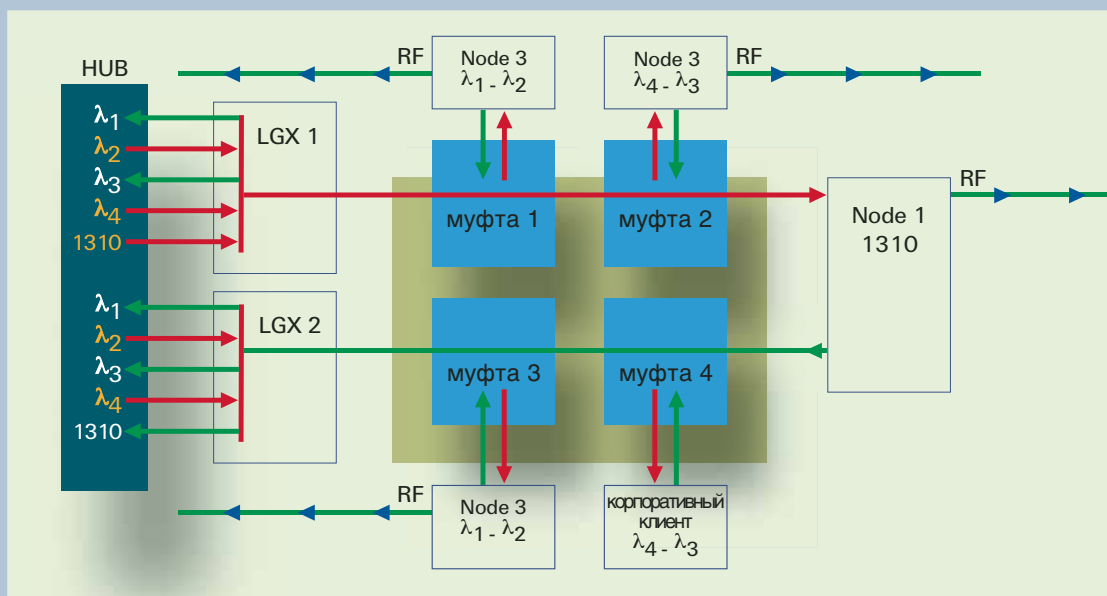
HUB

$\lambda_1$
$\lambda_2$
$\lambda_3$
$\lambda_4$
1310

$\lambda_1$
$\lambda_2$
$\lambda_3$
$\lambda_4$
1310

LGX 1

LGX 2

RF

Node 3
$\lambda_1 - \lambda_2$

Node 3
$\lambda_4 - \lambda_3$

RF

муфта 1

муфта 2

муфта 3

муфта 4

Node 1
1310

RF

RF

Node 3
$\lambda_1 - \lambda_2$

корпоративный клиент
$\lambda_4 - \lambda_3$